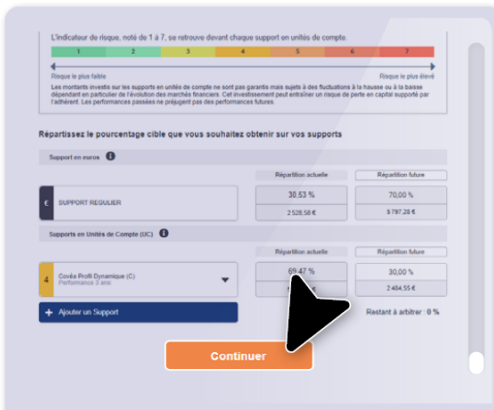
L'indicateur de risque, noté de 1 à 7, se retrouve devant chaque support en unités de compte.

| 1 | 2 | 3 | 4 | 5 | 6 | 7 |
|---|---|---|---|---|---|---|

Risque le plus faible

Risque le plus élevé

Les montants investis sur les supports en unités de compte ne sont pas garantis mais sujets à des fluctuations à la hausse ou à la baisse dépendant en particulier de l'évolution des marchés financiers. Cet investissement peut entraîner un risque de perte en capital supporté par l'adhérent. Les performances passées ne préjugent pas des performances futures.

Répartissez le pourcentage cible que vous souhaitez obtenir sur vos supports

Support en euros

Répartition actuelle

Répartition future

€ SUPPORT REGULIER

30,53 %

2 528,58 €

70,00 %

5 797,28 €

Supports en Unités de Compte (UC)

Répartition actuelle

Répartition future

4 Covéa Profil Dynamique (C)
Performance 3 ans:

69,47 %

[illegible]

30,00 %

2 484,55 €

+ Ajouter un Support

Restant à arbitrer : 0 %

Continuer